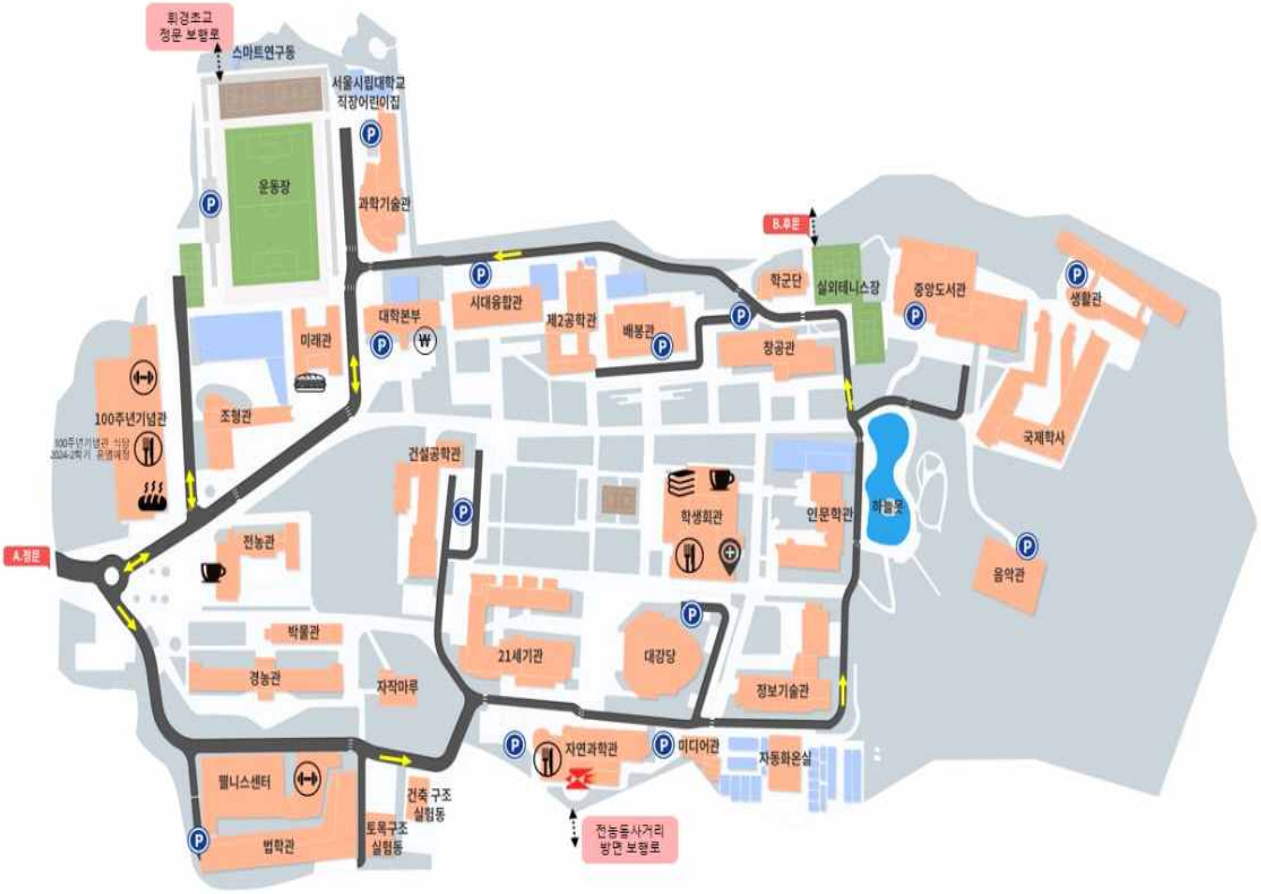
휘경초교
정문 보행로

스마트연구동

서울시립대학교
직장어린이집

운동장

과학기술관

B.후문

학군단

실외테니스장

중앙도서관

생활관

시대융합관

대학본부

제2공학관

배봉관

창공관

미래관

100주년기념관

100주년기념관 식당
2024-2학기 운영예정

조형관

건설공학관

학생회관

인문학관

하늘못

국제학사

음악관

A.정문

전농관

박물관

경농관

자작마루

21세기관

대강당

정보기술관

자연과학관

미디어관

자동화온실

웰니스센터

건축 구조
실험동

토목구조
실험동

법학관

전농동사거리
방면 보행로